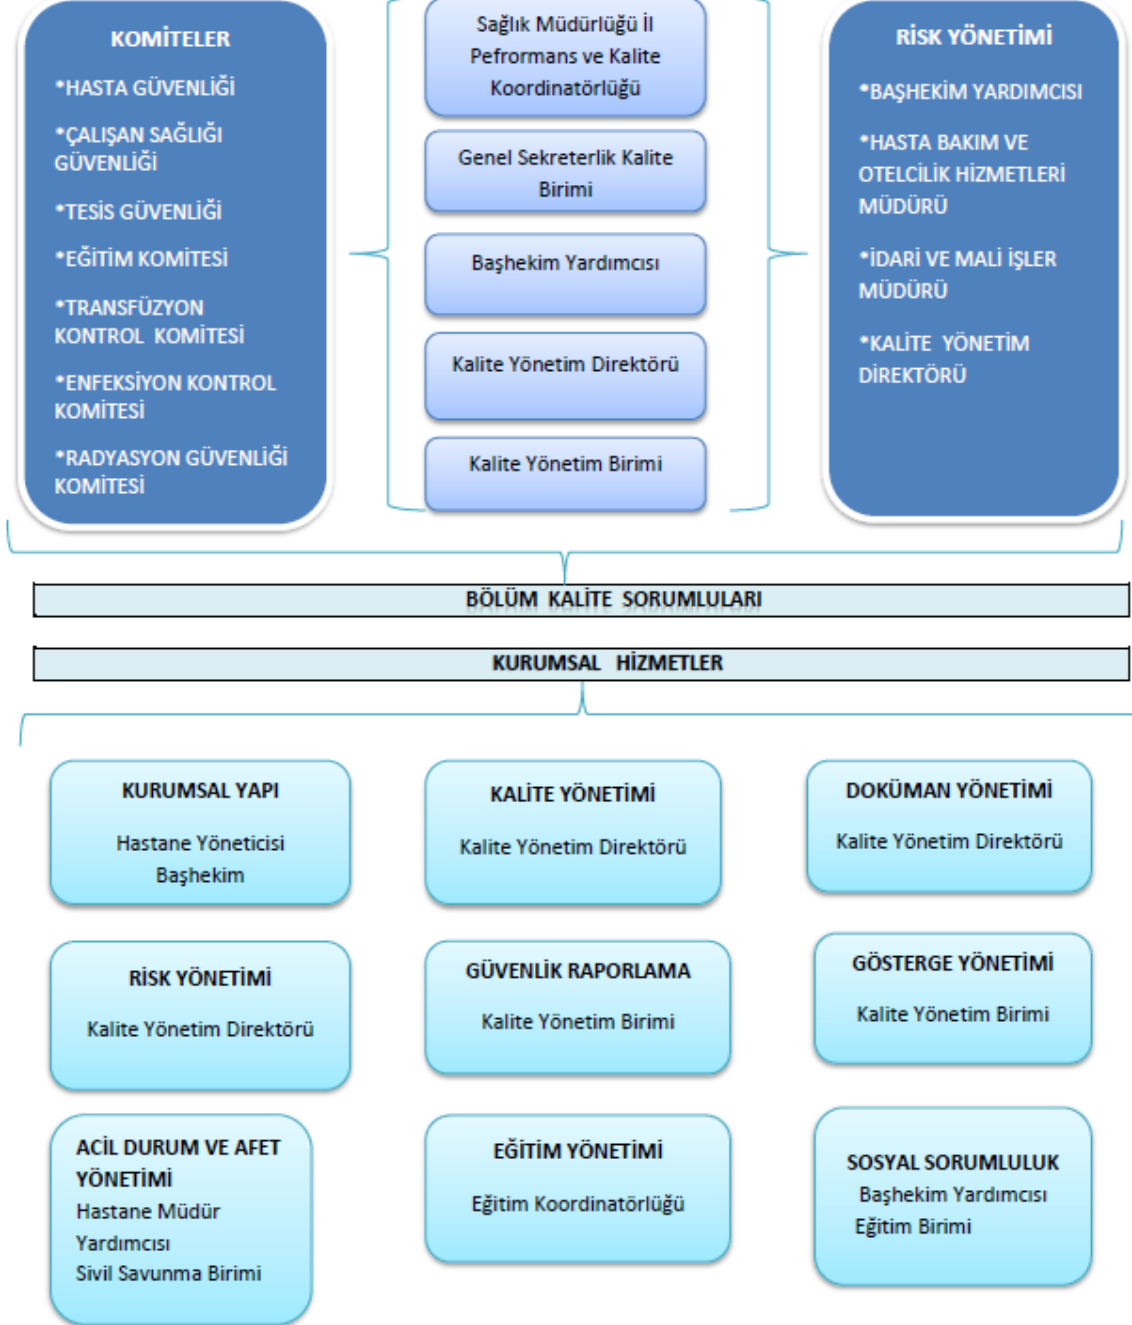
KOMİTELER

*HASTA GÜVENLİĞİ

*ÇALIŞAN SAĞLIĞI GÜVENLİĞİ

*TESİS GÜVENLİĞİ

*EĞİTİM KOMİTESİ

*TRANSFÜZYON KONTROL KOMİTESİ

*ENFEKSİYON KONTROL KOMİTESİ

*RADYASYON GÜVENLİĞİ KOMİTESİ

Sağlık Müdürlüğü İl Pefromans ve Kalite Koordinatörlüğü

Genel Sekreterlik Kalite Birimi

Başhekim Yardımcısı

Kalite Yönetim Direktörü

Kalite Yönetim Birimi

RİSK YÖNETİMİ

*BAŞHEKİM YARDIMCISI

*HASTA BAKIM VE OTELCİLİK HİZMETLERİ MÜDÜRÜ

*İDARİ VE MALİ İŞLER MÜDÜRÜ

*KALİTE YÖNETİM DİREKTÖRÜ

BÖLÜM KALİTE SORUMLULARI

KURUMSAL HİZMETLER

KURUMSAL YAPI
Hastane Yöneticisi
Başhekim

KALİTE YÖNETİMİ
Kalite Yönetim Direktörü

DOKÜMAN YÖNETİMİ
Kalite Yönetim Direktörü

RİSK YÖNETİMİ
Kalite Yönetim Direktörü

GÜVENLİK RAPORLAMA
Kalite Yönetim Birimi

GÖSTERGE YÖNETİMİ
Kalite Yönetim Birimi

ACİL DURUM VE AFET YÖNETİMİ
Hastane Müdür Yardımcısı
Sivil Savunma Birimi

EĞİTİM YÖNETİMİ
Eğitim Koordinatörlüğü

SOSYAL SORUMLULUK
Başhekim Yardımcısı
Eğitim Birimi